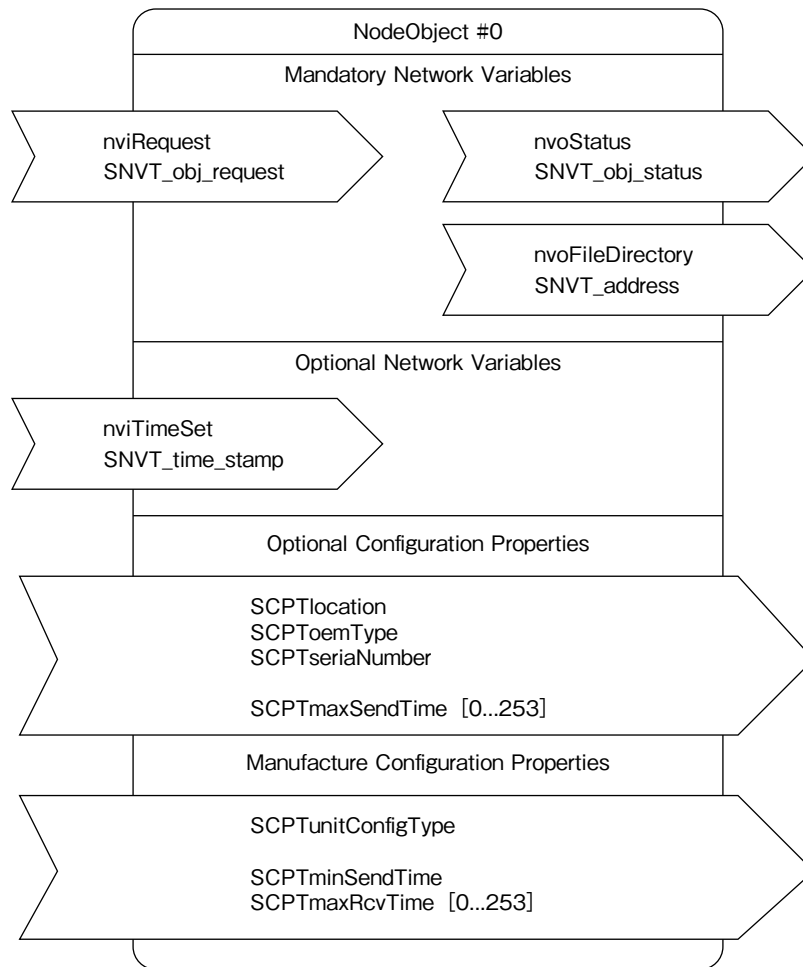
NodeObject #0

Mandatory Network Variables

nviRequest
SNVT_obj_request

nvoStatus
SNVT_obj_status

nvoFileDirectory
SNVT_address

Optional Network Variables

nviTimeSet
SNVT_time_stamp

Optional Configuration Properties

SCPTlocation
SCPToemType
SCPTseriaNumber

SCPTmaxSendTime [0...253]

Manufacture Configuration Properties

SCPTunitConfigType

SCPTminSendTime
SCPTmaxRcvTime [0...253]